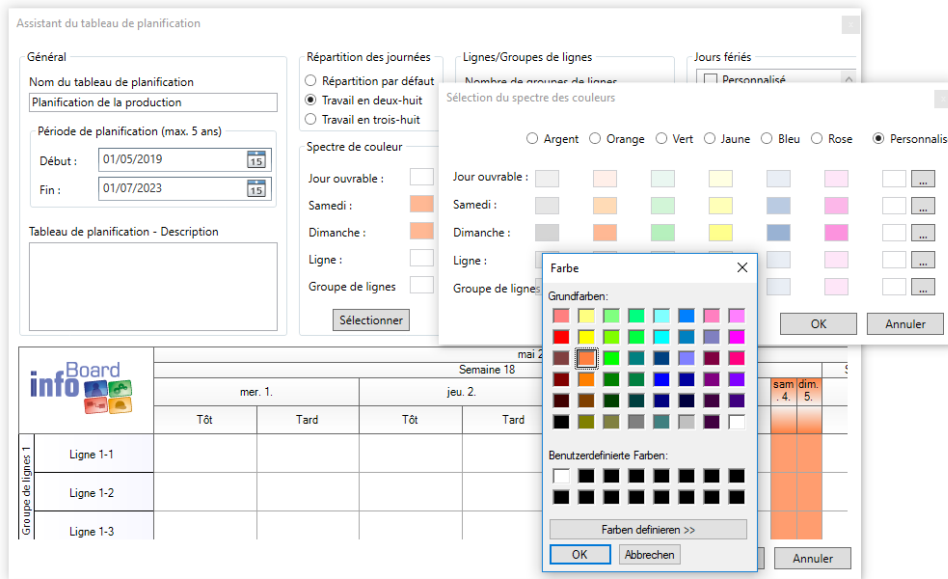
Assistant du tableau de planification

Général
Nom du tableau de planification
Planification de la production
Période de planification (max. 5 ans)
Début : 01/05/2019
Fin : 01/07/2023
Tableau de planification - Description

Répartition des journées
Répartition par défaut
Travail en deux-huit
Travail en trois-huit

Spectre de couleur
Jour ouvrable :
Samedi :
Dimanche :
Ligne :
Groupe de lignes
Sélectionner

Lignes/Groupes de lignes
Nombre de groupes de lignes

Jours fériés
Personnalisé

Sélection du spectre des couleurs
Argent Orange Vert Jaune Bleu Rose Personnalis
Jour ouvrable :
Samedi :
Dimanche :
Ligne :
Groupe de lignes
OK Annuler

Farbe
Grundfarben:
Benutzerdefinierte Farben:
Farben definieren >>
OK Abbrechen

infoBoard
mai 2
Semaine 18
mer. 1. jeu. 2.
Tôt Tard Tôt Tard
sam. 4. dim. 5.
Groupe de lignes 1
Ligne 1-1
Ligne 1-2
Ligne 1-3
Annuler